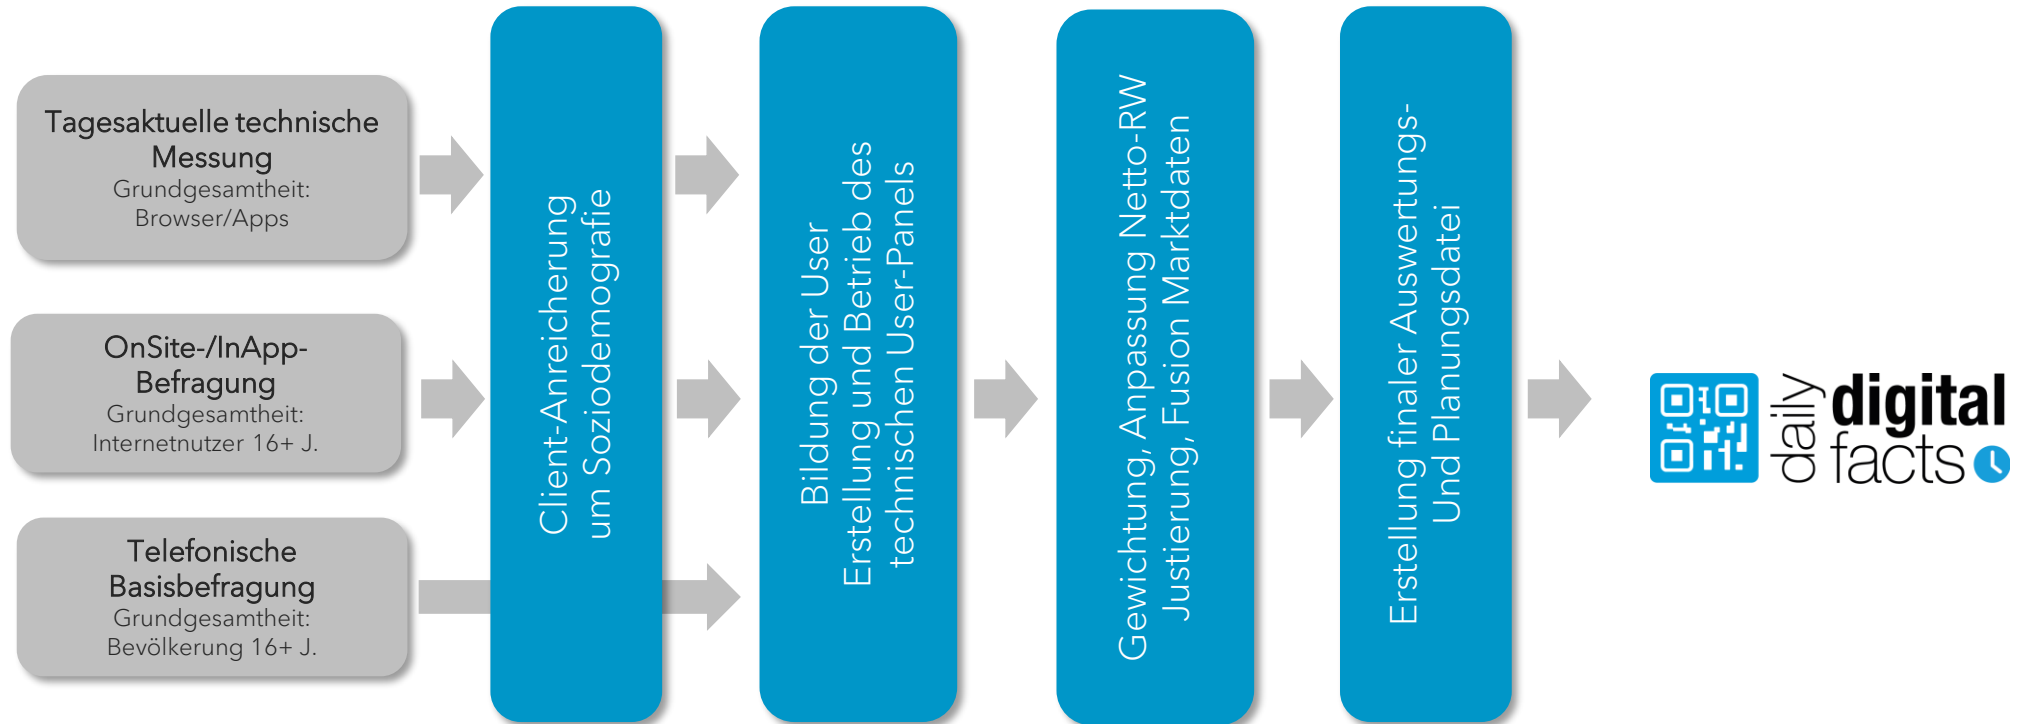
Tagesaktuelle technische Messung
Grundgesamtheit: Browser/Apps

OnSite-/InApp-Befragung
Grundgesamtheit: Internetnutzer 16+ J.

Telefonische Basisbefragung
Grundgesamtheit: Bevölkerung 16+ J.

Client-Anreicherung um Soziodemografie

Bildung der User
Erstellung und Betrieb des technischen User-Panels

Gewichtung, Anpassung Netto-RW
Justierung, Fusion Marktdaten

Erstellung finaler Auswertungs- Und Planungsdatei

daily digital facts